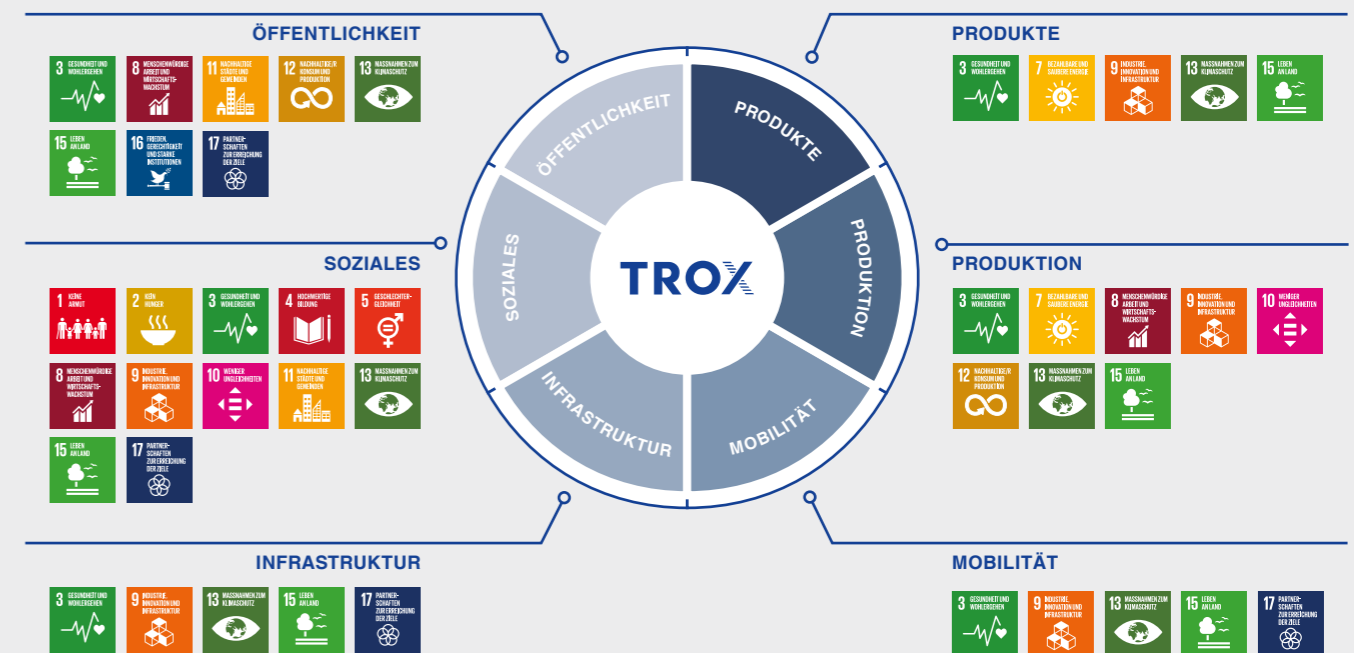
ÖFFENTLICHKEIT

3 GESUNDHEIT UND WOHLERGEHEN
8 MENSCHENWÜRDIGE ARBEIT UND WIRTSCHAFTSWACHSTUM
11 NACHHALTIGE STÄDTE UND GEMEINDEN
12 NACHHALTIGE/R KONSUM UND PRODUKTION
13 MASSNAHMEN ZUM KLIMASCHUTZ
15 LEBEN AN LAND
16 FRIEDEN, GERECHTIGKEIT UND STARKE INSTITUTIONEN
17 PARTNERSCHAFTEN ZUR ERREICHUNG DER ZIELE

PRODUKTE

3 GESUNDHEIT UND WOHLERGEHEN
7 BEZAHLBARE UND SAUBERE ENERGIE
9 INDUSTRIE, INNOVATION UND INFRASTRUKTUR
13 MASSNAHMEN ZUM KLIMASCHUTZ
15 LEBEN AN LAND

SOZIALES

1 KEINE ARMUT
2 KEIN HUNGER
3 GESUNDHEIT UND WOHLERGEHEN
4 HOCHWERTIGE BILDUNG
5 GESCHLECHTERGLEICHHEIT
8 MENSCHENWÜRDIGE ARBEIT UND WIRTSCHAFTSWACHSTUM
9 INDUSTRIE, INNOVATION UND INFRASTRUKTUR
10 WENIGER UNGLEICHHEITEN
11 NACHHALTIGE STÄDTE UND GEMEINDEN
13 MASSNAHMEN ZUM KLIMASCHUTZ
15 LEBEN AN LAND
17 PARTNERSCHAFTEN ZUR ERREICHUNG DER ZIELE

ÖFFENTLICHKEIT
PRODUKTE
PRODUKTION
MOBILITÄT
INFRASTRUKTUR
SOZIALES
TROX

PRODUKTION

3 GESUNDHEIT UND WOHLERGEHEN
7 BEZAHLBARE UND SAUBERE ENERGIE
8 MENSCHENWÜRDIGE ARBEIT UND WIRTSCHAFTSWACHSTUM
9 INDUSTRIE, INNOVATION UND INFRASTRUKTUR
10 WENIGER UNGLEICHHEITEN
12 NACHHALTIGE/R KONSUM UND PRODUKTION
13 MASSNAHMEN ZUM KLIMASCHUTZ
15 LEBEN AN LAND

INFRASTRUKTUR

3 GESUNDHEIT UND WOHLERGEHEN
9 INDUSTRIE, INNOVATION UND INFRASTRUKTUR
13 MASSNAHMEN ZUM KLIMASCHUTZ
15 LEBEN AN LAND
17 PARTNERSCHAFTEN ZUR ERREICHUNG DER ZIELE

MOBILITÄT

3 GESUNDHEIT UND WOHLERGEHEN
9 INDUSTRIE, INNOVATION UND INFRASTRUKTUR
13 MASSNAHMEN ZUM KLIMASCHUTZ
15 LEBEN AN LAND
17 PARTNERSCHAFTEN ZUR ERREICHUNG DER ZIELE